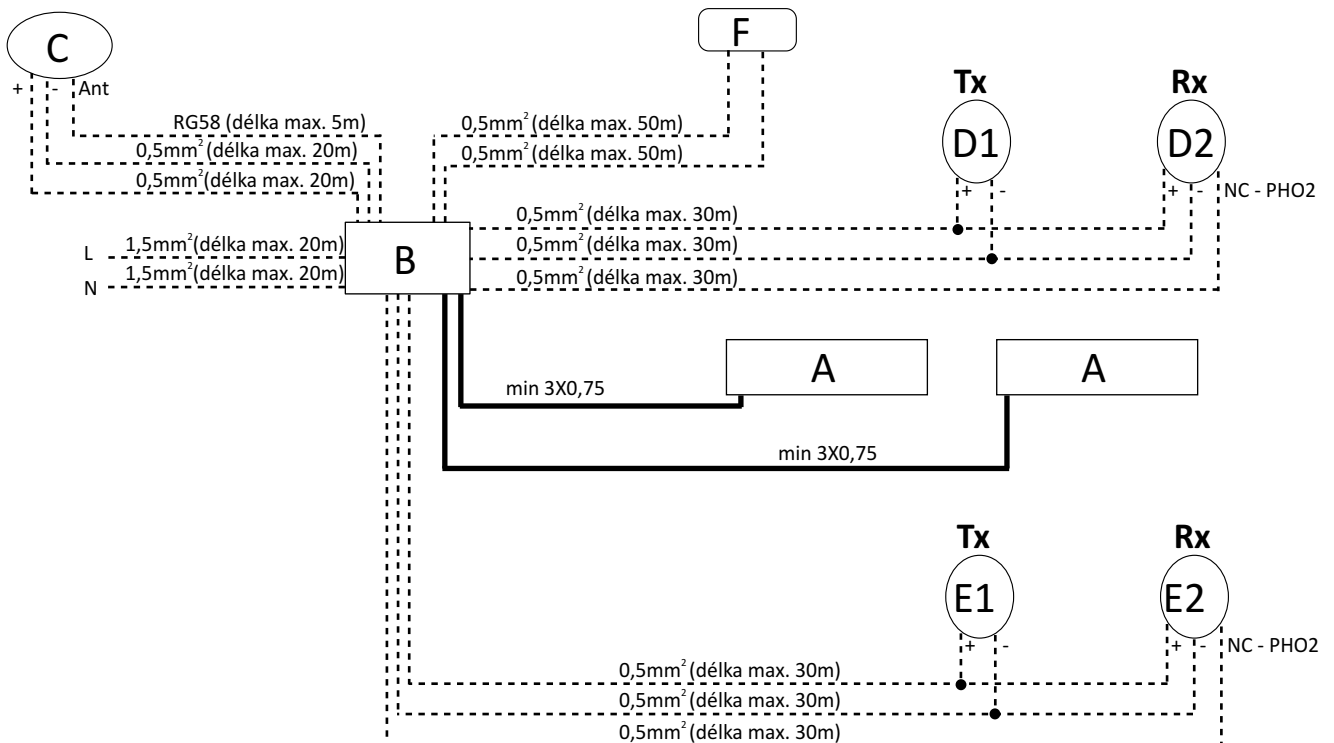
C
+ - Ant
RG58 (délka max. 5m)
$0,5mm^2$ (délka max. 20m)
$0,5mm^2$ (délka max. 20m)

F
$0,5mm^2$ (délka max. 50m)
$0,5mm^2$ (délka max. 50m)

Tx
D1
+ -

Rx
D2
+ -
NC - PHO2

$0,5mm^2$ (délka max. 30m)
$0,5mm^2$ (délka max. 30m)
$0,5mm^2$ (délka max. 30m)

L $1,5mm^2$ (délka max. 20m)
N $1,5mm^2$ (délka max. 20m)

B

min 3X0,75
A
A
min 3X0,75

Tx
E1
+ -

Rx
E2
+ -
NC - PHO2

$0,5mm^2$ (délka max. 30m)
$0,5mm^2$ (délka max. 30m)
$0,5mm^2$ (délka max. 30m)